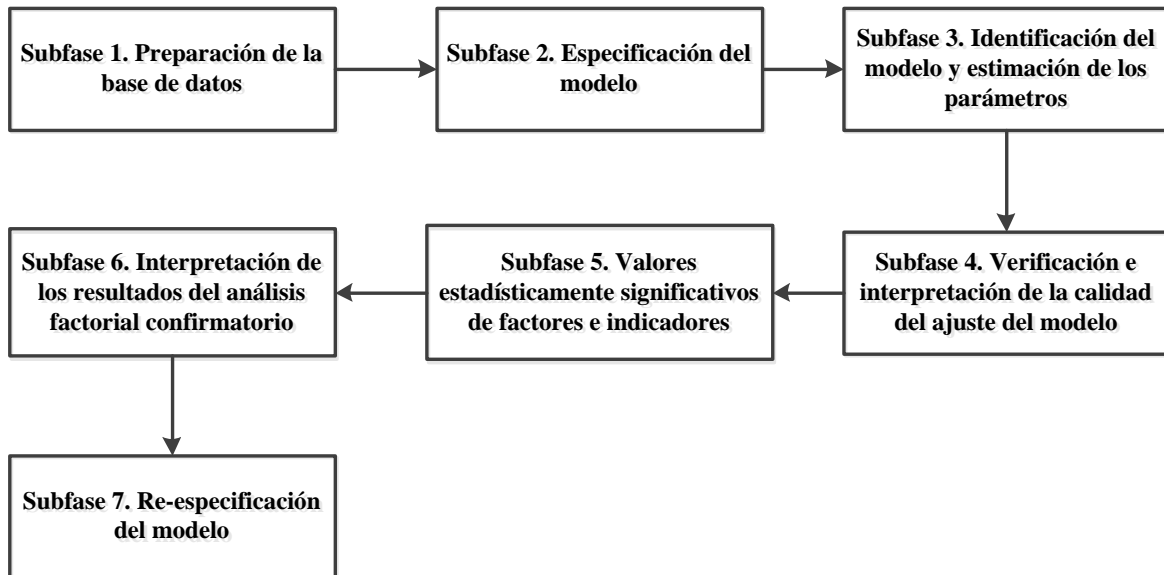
Subfase 1. Preparación de la base de datos

Subfase 2. Especificación del modelo

Subfase 3. Identificación del modelo y estimación de los parámetros

Subfase 4. Verificación e interpretación de la calidad del ajuste del modelo

Subfase 5. Valores estadísticamente significativos de factores e indicadores

Subfase 6. Interpretación de los resultados del análisis factorial confirmatorio

Subfase 7. Re-especificación del modelo